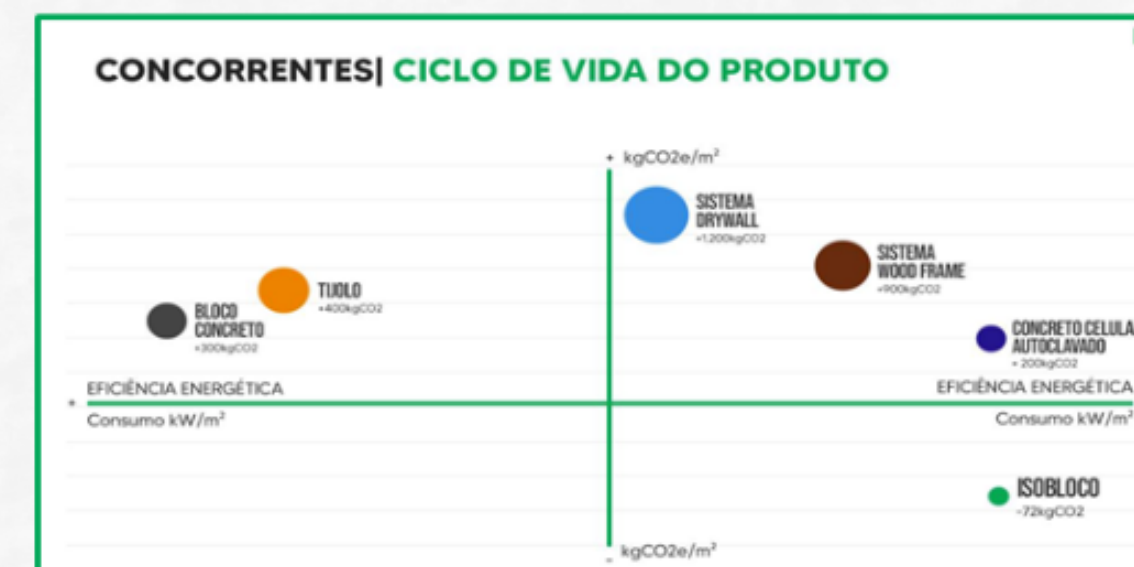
CONCORRENTES| CICLO DE VIDA DO PRODUTO

+ kgCO2e/m²

SISTEMA DRYWALL
+1.200kgCO2

SISTEMA WOOD FRAME
+900kgCO2

TIJOLO
+400kgCO2

BLOCO CONCRETO
+300kgCO2

CONCRETO CELULA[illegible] AUTOCLAVADO
+ 200kgCO2

+ EFICIÊNCIA ENERGÉTICA
Consumo kW/m²

EFICIÊNCIA ENERGÉTICA
Consumo kW/m²

ISOBLOCO
-72kgCO2

- kgCO2e/m²